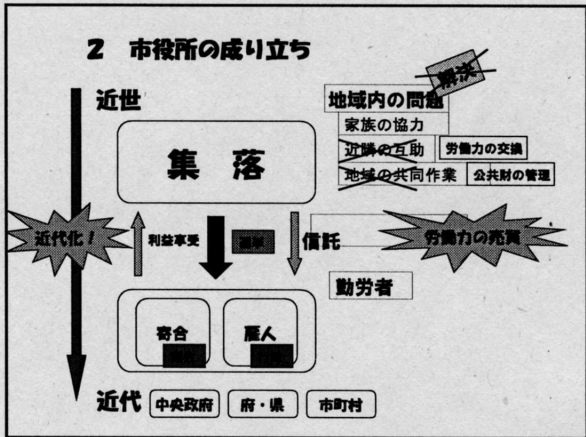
2　市役所の成り立ち

近世

解決

地域内の問題

家族の協力

近隣の互助

労働力の交換

地域の共同作業

公共財の管理

集　落

近代化！

利益享受

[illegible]

信託

労働力の売買

勤労者

寄合

雇人

近代

中央政府

府・県

市町村